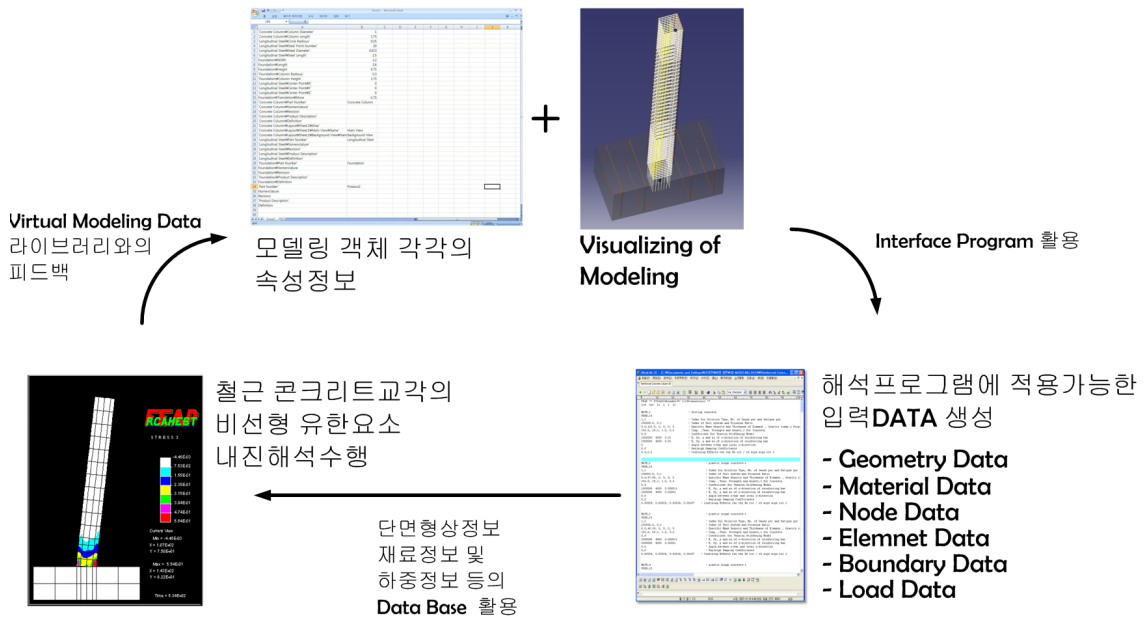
+

Virtual Modeling Data
라이브러리와의
피드백

모델링 객체 각각의
속성정보

Visualizing of
Modeling

Interface Program 활용

FEAP
RCAHEST

철근 콘크리트교각의
비선형 유한요소
내진해석수행

해석프로그램에 적용가능한
입력DATA 생성

- Geometry Data
- Material Data
- Node Data
- Elemnet Data
- Boundary Data
- Load Data

단면형상정보
재료정보 및
하중정보 등의
Data Base 활용